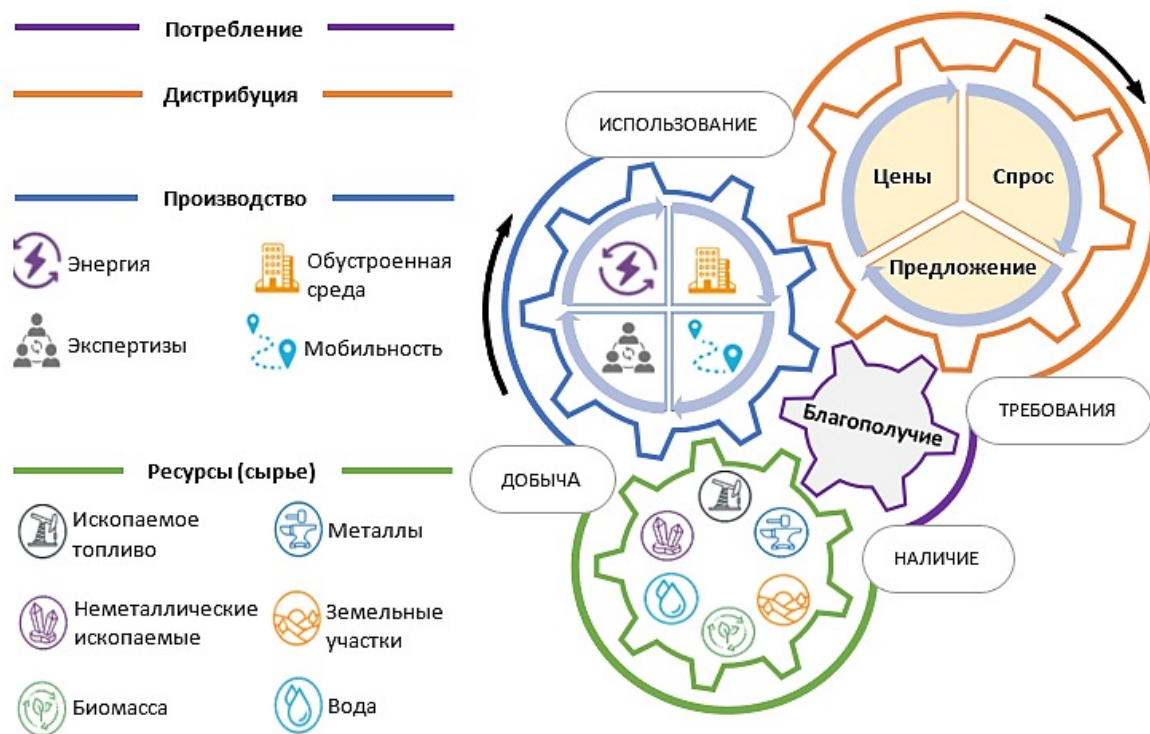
Потребление

Дистрибуция

Производство

Энергия

Обустроенная среда

Экспертизы

Мобильность

Ресурсы (сырье)

Ископаемое топливо

Металлы

Неметаллические ископаемые

Земельные участки

Биомасса

Вода

ИСПОЛЬЗОВАНИЕ

Цены

Спрос

Предложение

Благополучие

ТРЕБОВАНИЯ

ДОБЫЧА

НАЛИЧИЕ